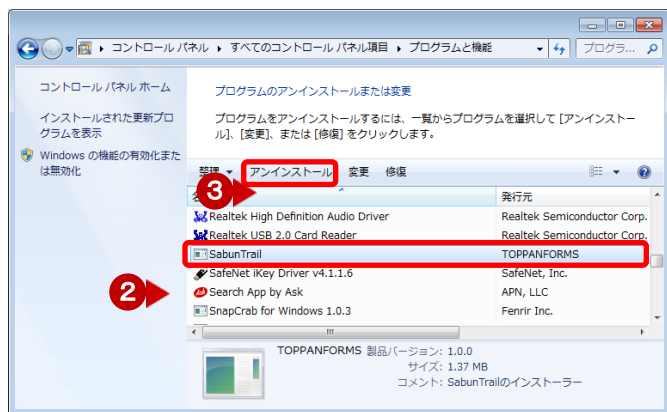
▸ コントロール パネル ▸ すべてのコントロール パネル項目 ▸ プログラムと機能

プログラ...

コントロール パネル ホーム

インストールされた更新プログラムを表示

Windows の機能の有効化または無効化

プログラムのアンインストールまたは変更

プログラムをアンインストールするには、一覧からプログラムを選択して [アンインストール]、[変更]、または [修復] をクリックします。

整理 ▾ アンインストール 変更 修復

3

名

発行元

| | |
|---|---|
| Realtek High Definition Audio Driver | Realtek Semiconductor Corp. |
| Realtek USB 2.0 Card Reader | Realtek Semiconductor Corp. |
| SabunTrail | TOPPANFORMS |
| SafeNet iKey Driver v4.1.1.6 | SafeNet, Inc. |
| Search App by Ask | APN, LLC |
| SnapCrab for Windows 1.0.3 | Fenrir Inc. |

2

TOPPANFORMS 製品バージョン: 1.0.0
サイズ: 1.37 MB
コメント: SabunTrailのインストーラー